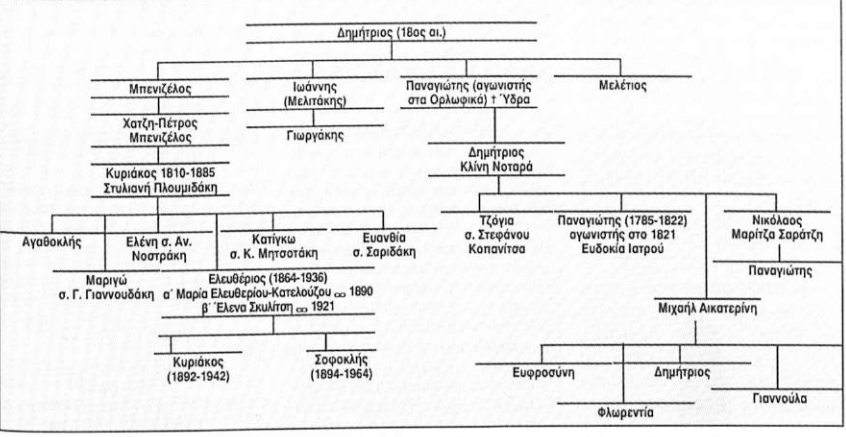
Δημήτριος (18ος αι.)

Μπενιζέλος

Ιωάννης (Μελιτάκης)

Παναγιώτης (αγωνιστής στα Ορλωφικά) † Ύδρα

Μελέτιος

Χατζη-Πέτρος Μπενιζέλος

Γιωργάκης

Κυριάκος 1810-1885 Στυλιανή Πλουμιδάκη

Δημήτριος Κλίνη Νοταρά

Αγαθοκλής

Ελένη σ. Αν. Νοστράκη

Κατίγκω σ. Κ. Μητσοτάκη

Ευανθία σ. Σαριδάκη

Τζόγια σ. Στεφάνου Κοπανίτσα

Παναγιώτης (1785-1822) αγωνιστής στο 1821 Ευδοκία Ιατρού

Νικόλαος Μαρίτζα Σαράτζη

Μαριγώ σ. Γ. Γιαννουδάκη

Ελευθέριος (1864-1936) α' Μαρία Ελευθερίου-Κατελούζου ⚭ 1890 β' Έλενα Σκυλίτση ⚭ 1921

Παναγιώτης

Μιχαήλ Αικατερίνη

Κυριάκος (1892-1942)

Σοφοκλής (1894-1964)

Ευφροσύνη

Δημήτριος

Γιαννούλα

Φλωρεντία